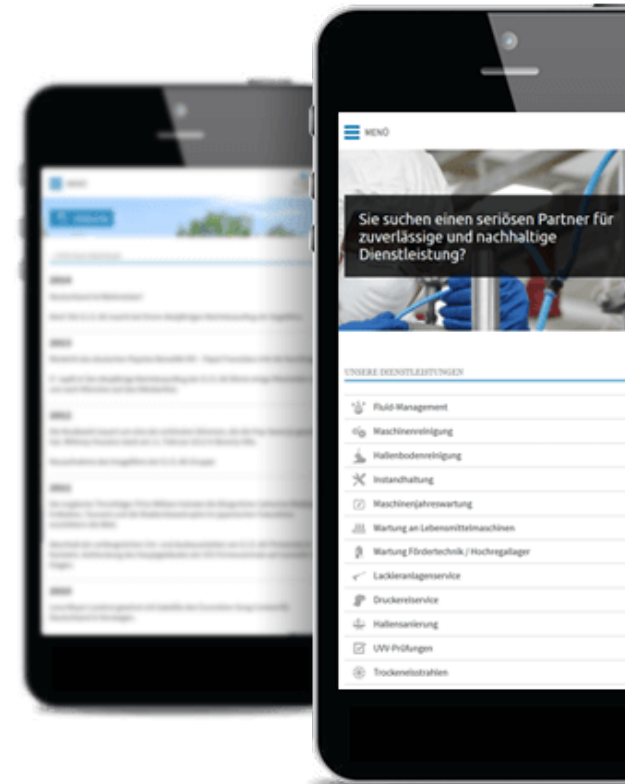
MENÜ

Sie suchen einen seriösen Partner für zuverlässige und nachhaltige Dienstleistung?

UNSERE DIENSTLEISTUNGEN

Fluid-Management
Maschinenreinigung
Hallenbodenreinigung
Instandhaltung
Maschinenjahreswartung
Wartung an Lebensmittelmaschinen
Wartung Fördertechnik / Hochregallager
Lackieranlagenservice
Druckereiservice
Hallensanierung
UVV-Prüfungen
Trockeneisstrahlen

MENÜ

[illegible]